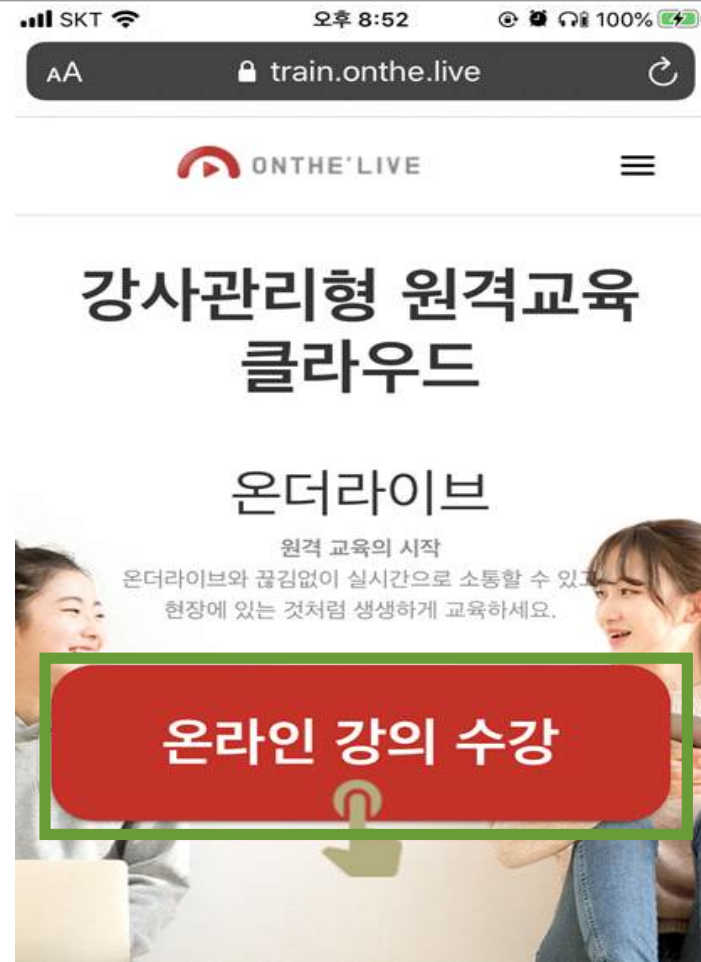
SKT 오후 8:52 100%

AA train.onthe.live

ONTHE'LIVE

강사관리형 원격교육 클라우드

온더라이브

원격 교육의 시작
온더라이브와 끊김없이 실시간으로 소통할 수 있고 현장에 있는 것처럼 생생하게 교육하세요.

온라인 강의 수강